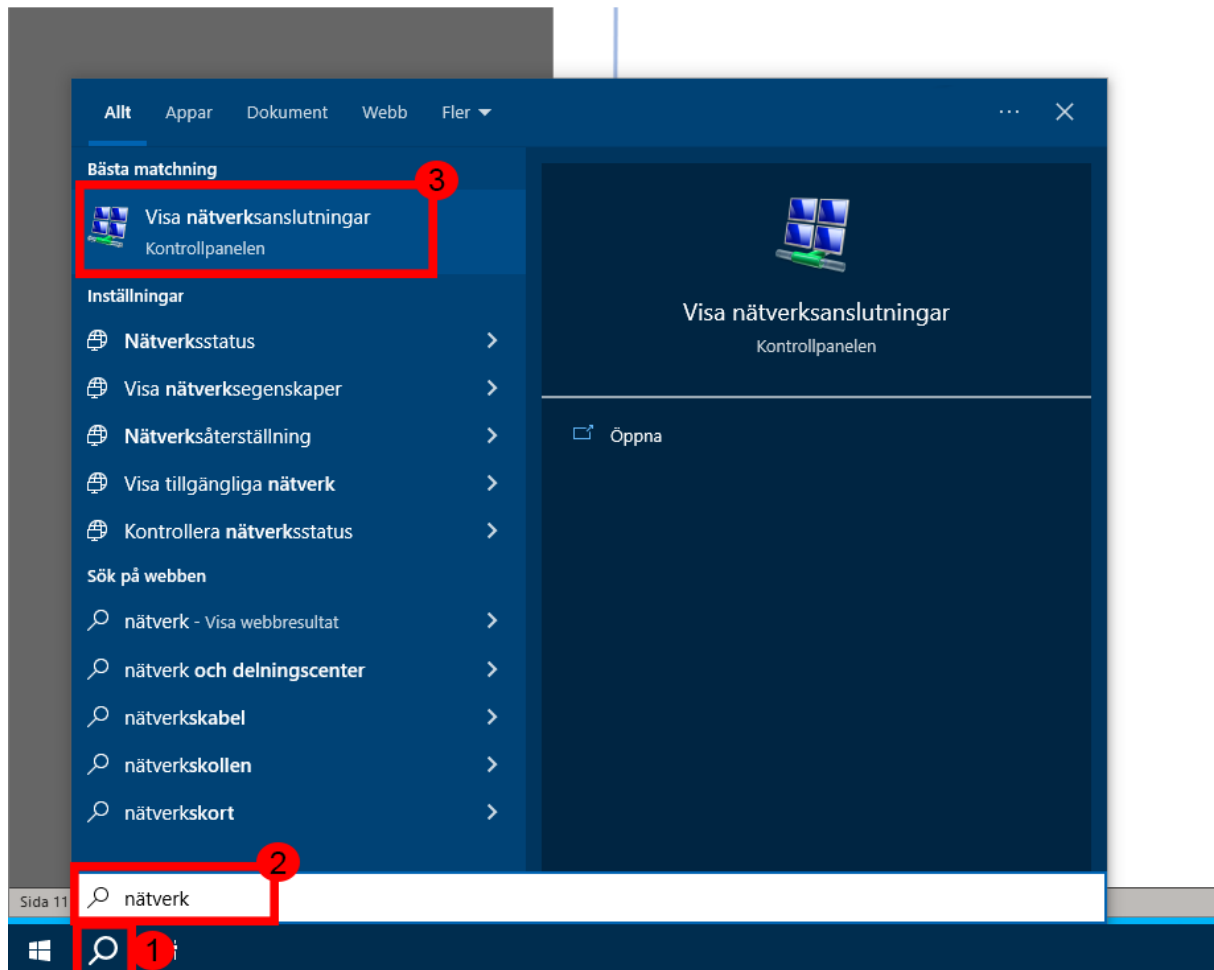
Allt Appar Dokument Webb Fler

···

Bästa matchning

3

Visa nätverksanslutningar
Kontrollpanelen

Inställningar

Nätverksstatus

Visa nätverksegenskaper

Nätverksåterställning

Visa tillgängliga nätverk

Kontrollera nätverksstatus

Sök på webben

nätverk - Visa webbresultat

nätverk och delningscenter

nätverkskabel

nätverkskollen

nätverkskort

Visa nätverksanslutningar
Kontrollpanelen

Öppna

2

Sida 11

nätverk

1